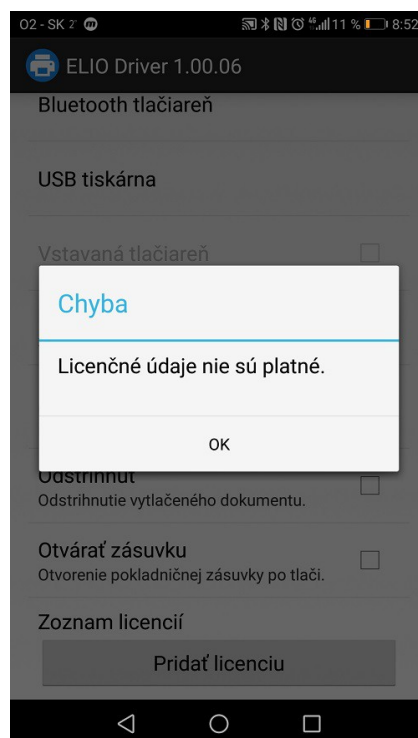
O2 - SK 2

11 % 8:52

ELIO Driver 1.00.06

Bluetooth tlačiareň

USB tiskárna

Vstavaná tlačiareň

Chyba

Licenčné údaje nie sú platné.

OK

Odstrihnúť
Odstrihnutie vytlačeného dokumentu.

Otvárať zásuvku
Otvorenie pokladničnej zásuvky po tlači.

Zoznam licencií

Pridať licenciu